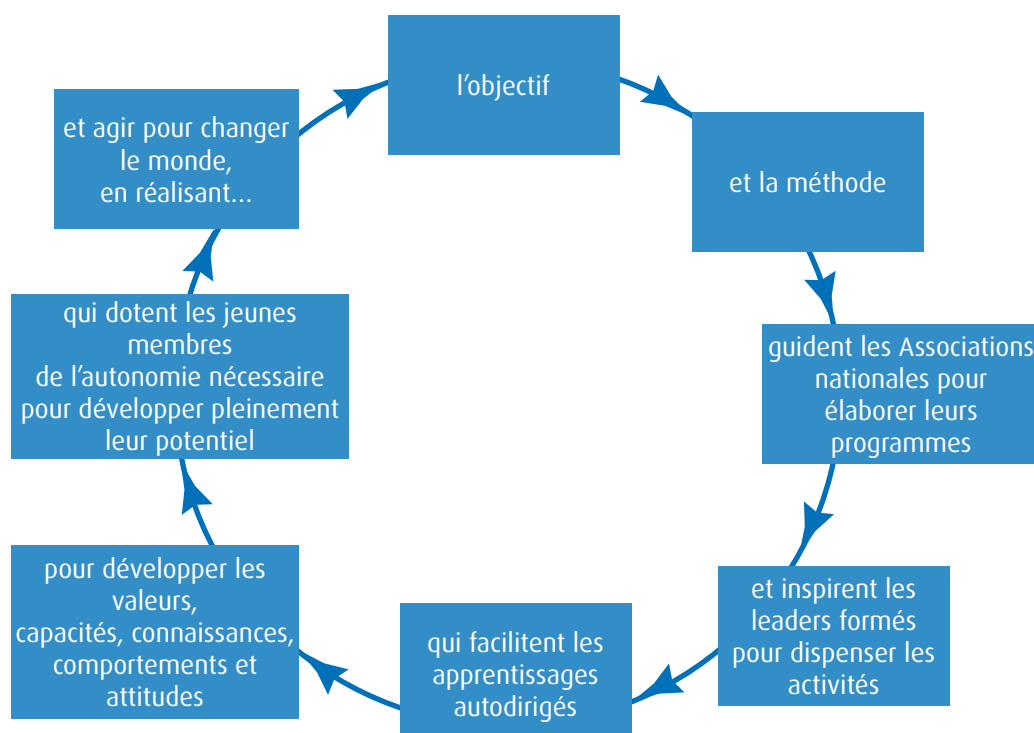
l’objectif

et la méthode

guident les Associations nationales pour élaborer leurs programmes

et inspirent les leaders formés pour dispenser les activités

qui facilitent les apprentissages autodirigés

pour développer les valeurs, capacités, connaissances, comportements et attitudes

qui dotent les jeunes membres de l’autonomie nécessaire pour développer pleinement leur potentiel

et agir pour changer le monde, en réalisant...